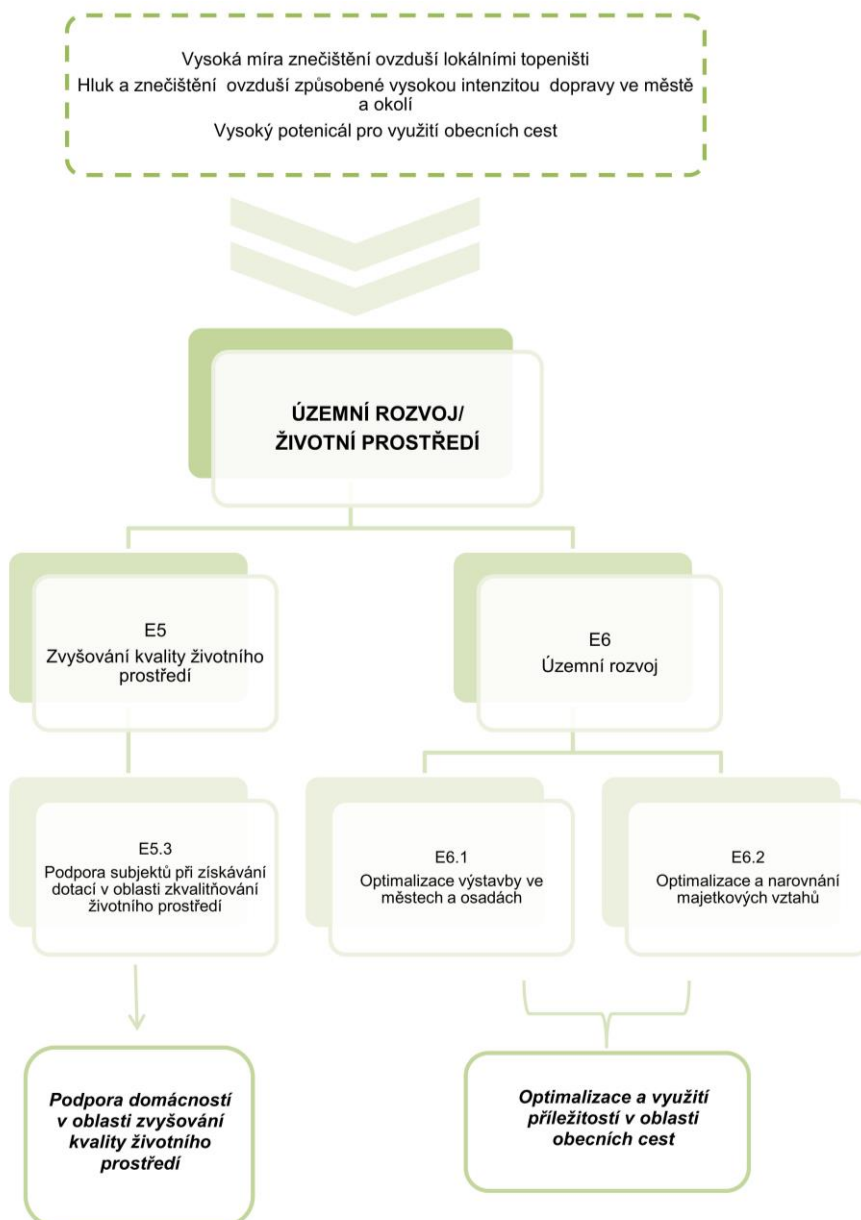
Vysoká míra znečištění ovzduší lokálními topeništi
Hluk a znečištění ovzduší způsobené vysokou intenzitou dopravy ve městě a okolí
Vysoký potenicál pro využití obecních cest

ÚZEMNÍ ROZVOJ/ ŽIVOTNÍ PROSTŘEDÍ

E5
Zvyšování kvality životního prostředí

E6
Územní rozvoj

E5.3
Podpora subjektů při získávání dotací v oblasti zkvalitňování životního prostředí

E6.1
Optimalizace výstavby ve městech a osadách

E6.2
Optimalizace a narovnání majetkových vztahů

*Podpora domácností v oblasti zvyšování kvality životního prostředí*

*Optimalizace a využití příležitostí v oblasti obecních cest*